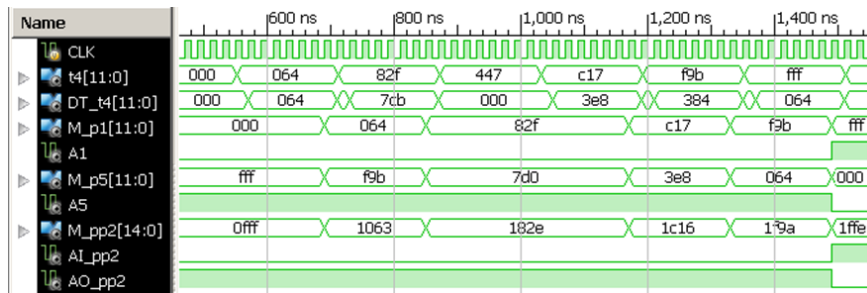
Name

600 ns
800 ns
1,000 ns
1,200 ns
1,400 ns

CLK
t4[11:0] 000 064 82f 447 c17 f9b fff
DT_t4[11:0] 000 064 7cb 000 3e8 384 064
M_p1[11:0] 000 064 82f c17 f9b fff
A1
M_p5[11:0] fff f9b 7d0 3e8 064 000
A5
M_pp2[14:0] 0fff 1063 182e 1c16 1f9a 1ffe
AI_pp2
AO_pp2